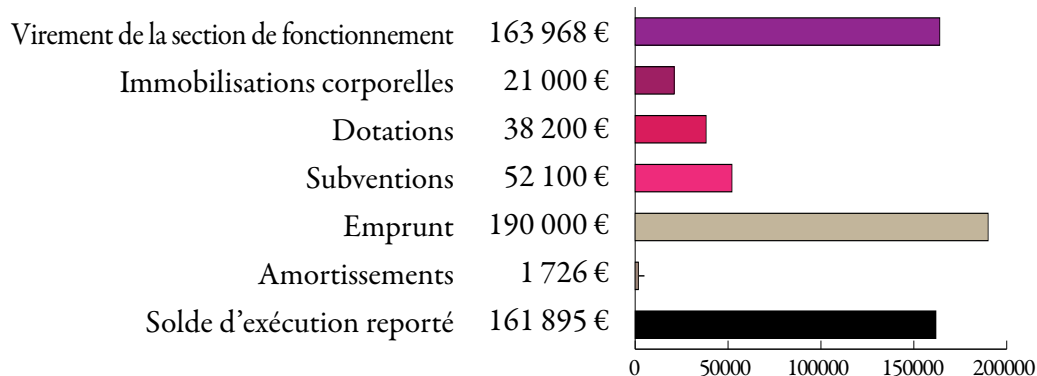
Virement de la section de fonctionnement 163 968 €
Immobilisations corporelles 21 000 €
Dotations 38 200 €
Subventions 52 100 €
Emprunt 190 000 €
Amortissements 1 726 €
Solde d'exécution reporté 161 895 €

0 50000 100000 150000 200000